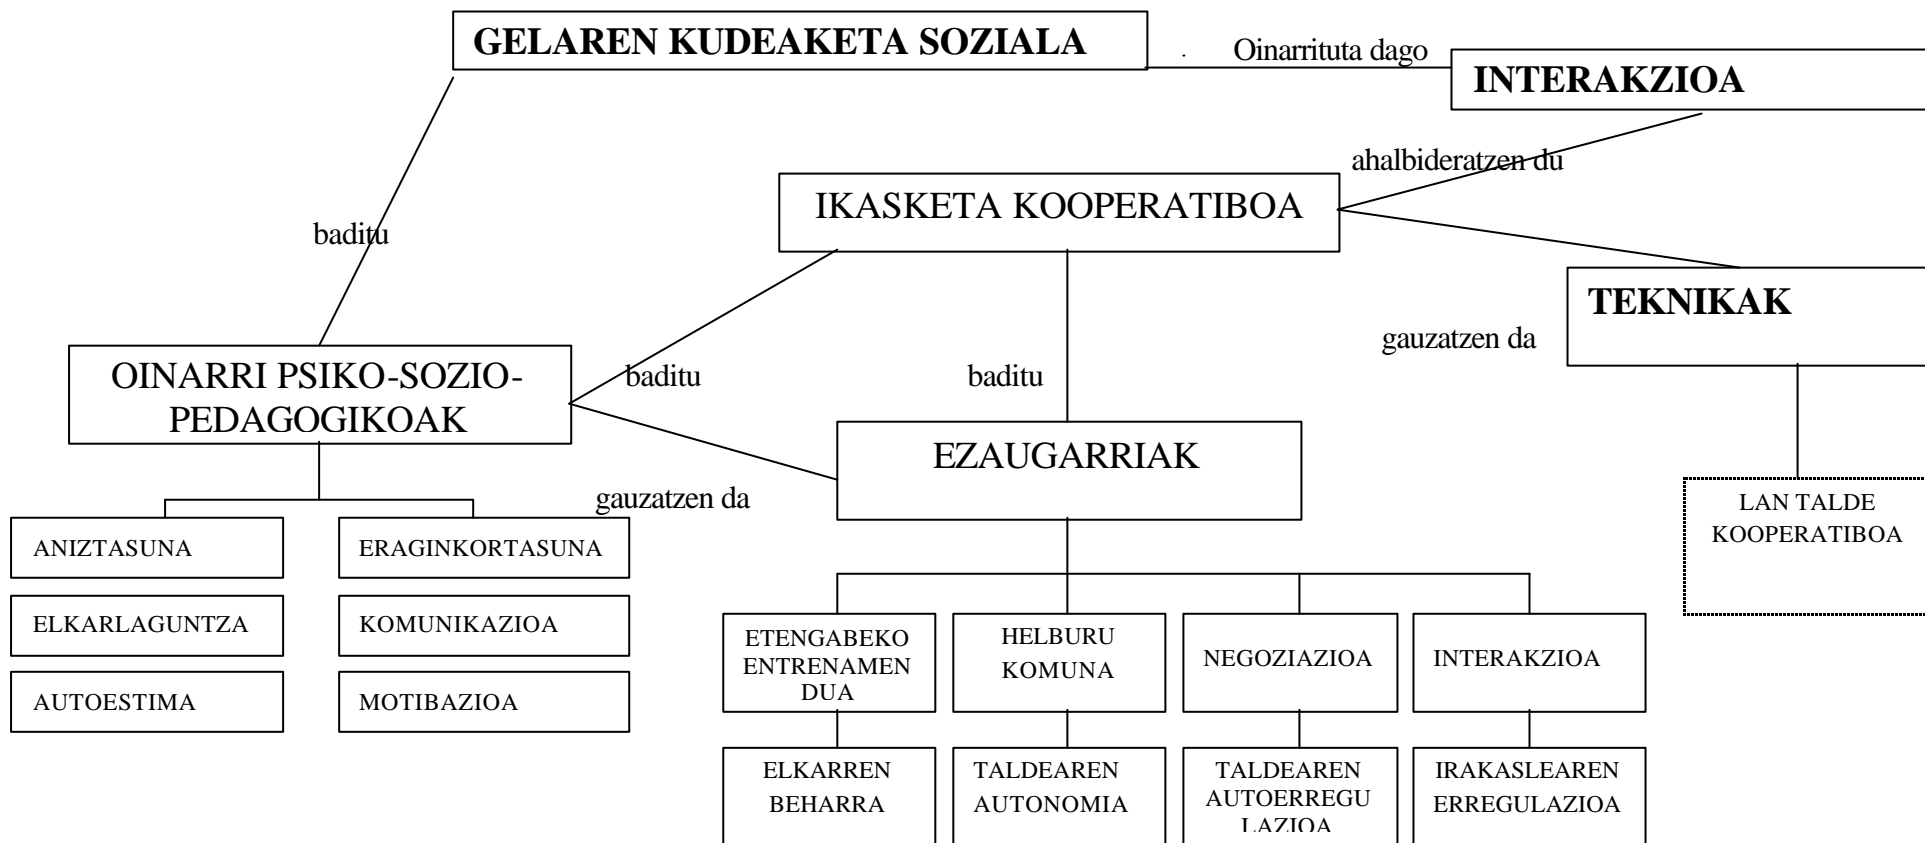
GELAREN KUDEAKETA SOZIALA

Oinarrituta dago

INTERAKZIOA

ahalbideratzen du

IKASKETA KOOPERATIBOA

baditu

TEKNIKAK

gauzatzen da

OINARRI PSIKO-SOZIO-PEDAGOGIKOAK

baditu

baditu

EZAUGARRIAK

gauzatzen da

LAN TALDE KOOPERATIBOA

ANIZTASUNA

ERAGINKORTASUNA

ELKARLAGUNTZA

KOMUNIKAZIOA

AUTOESTIMA

MOTIBAZIOA

ETENGABEKO ENTRENAMENDUA

HELBURU KOMUNA

NEGOZIAZIOA

INTERAKZIOA

ELKARREN BEHARRA

TALDEAREN AUTONOMIA

TALDEAREN AUTOERREGULAZIOA

IRAKASLEAREN ERREGULAZIOA